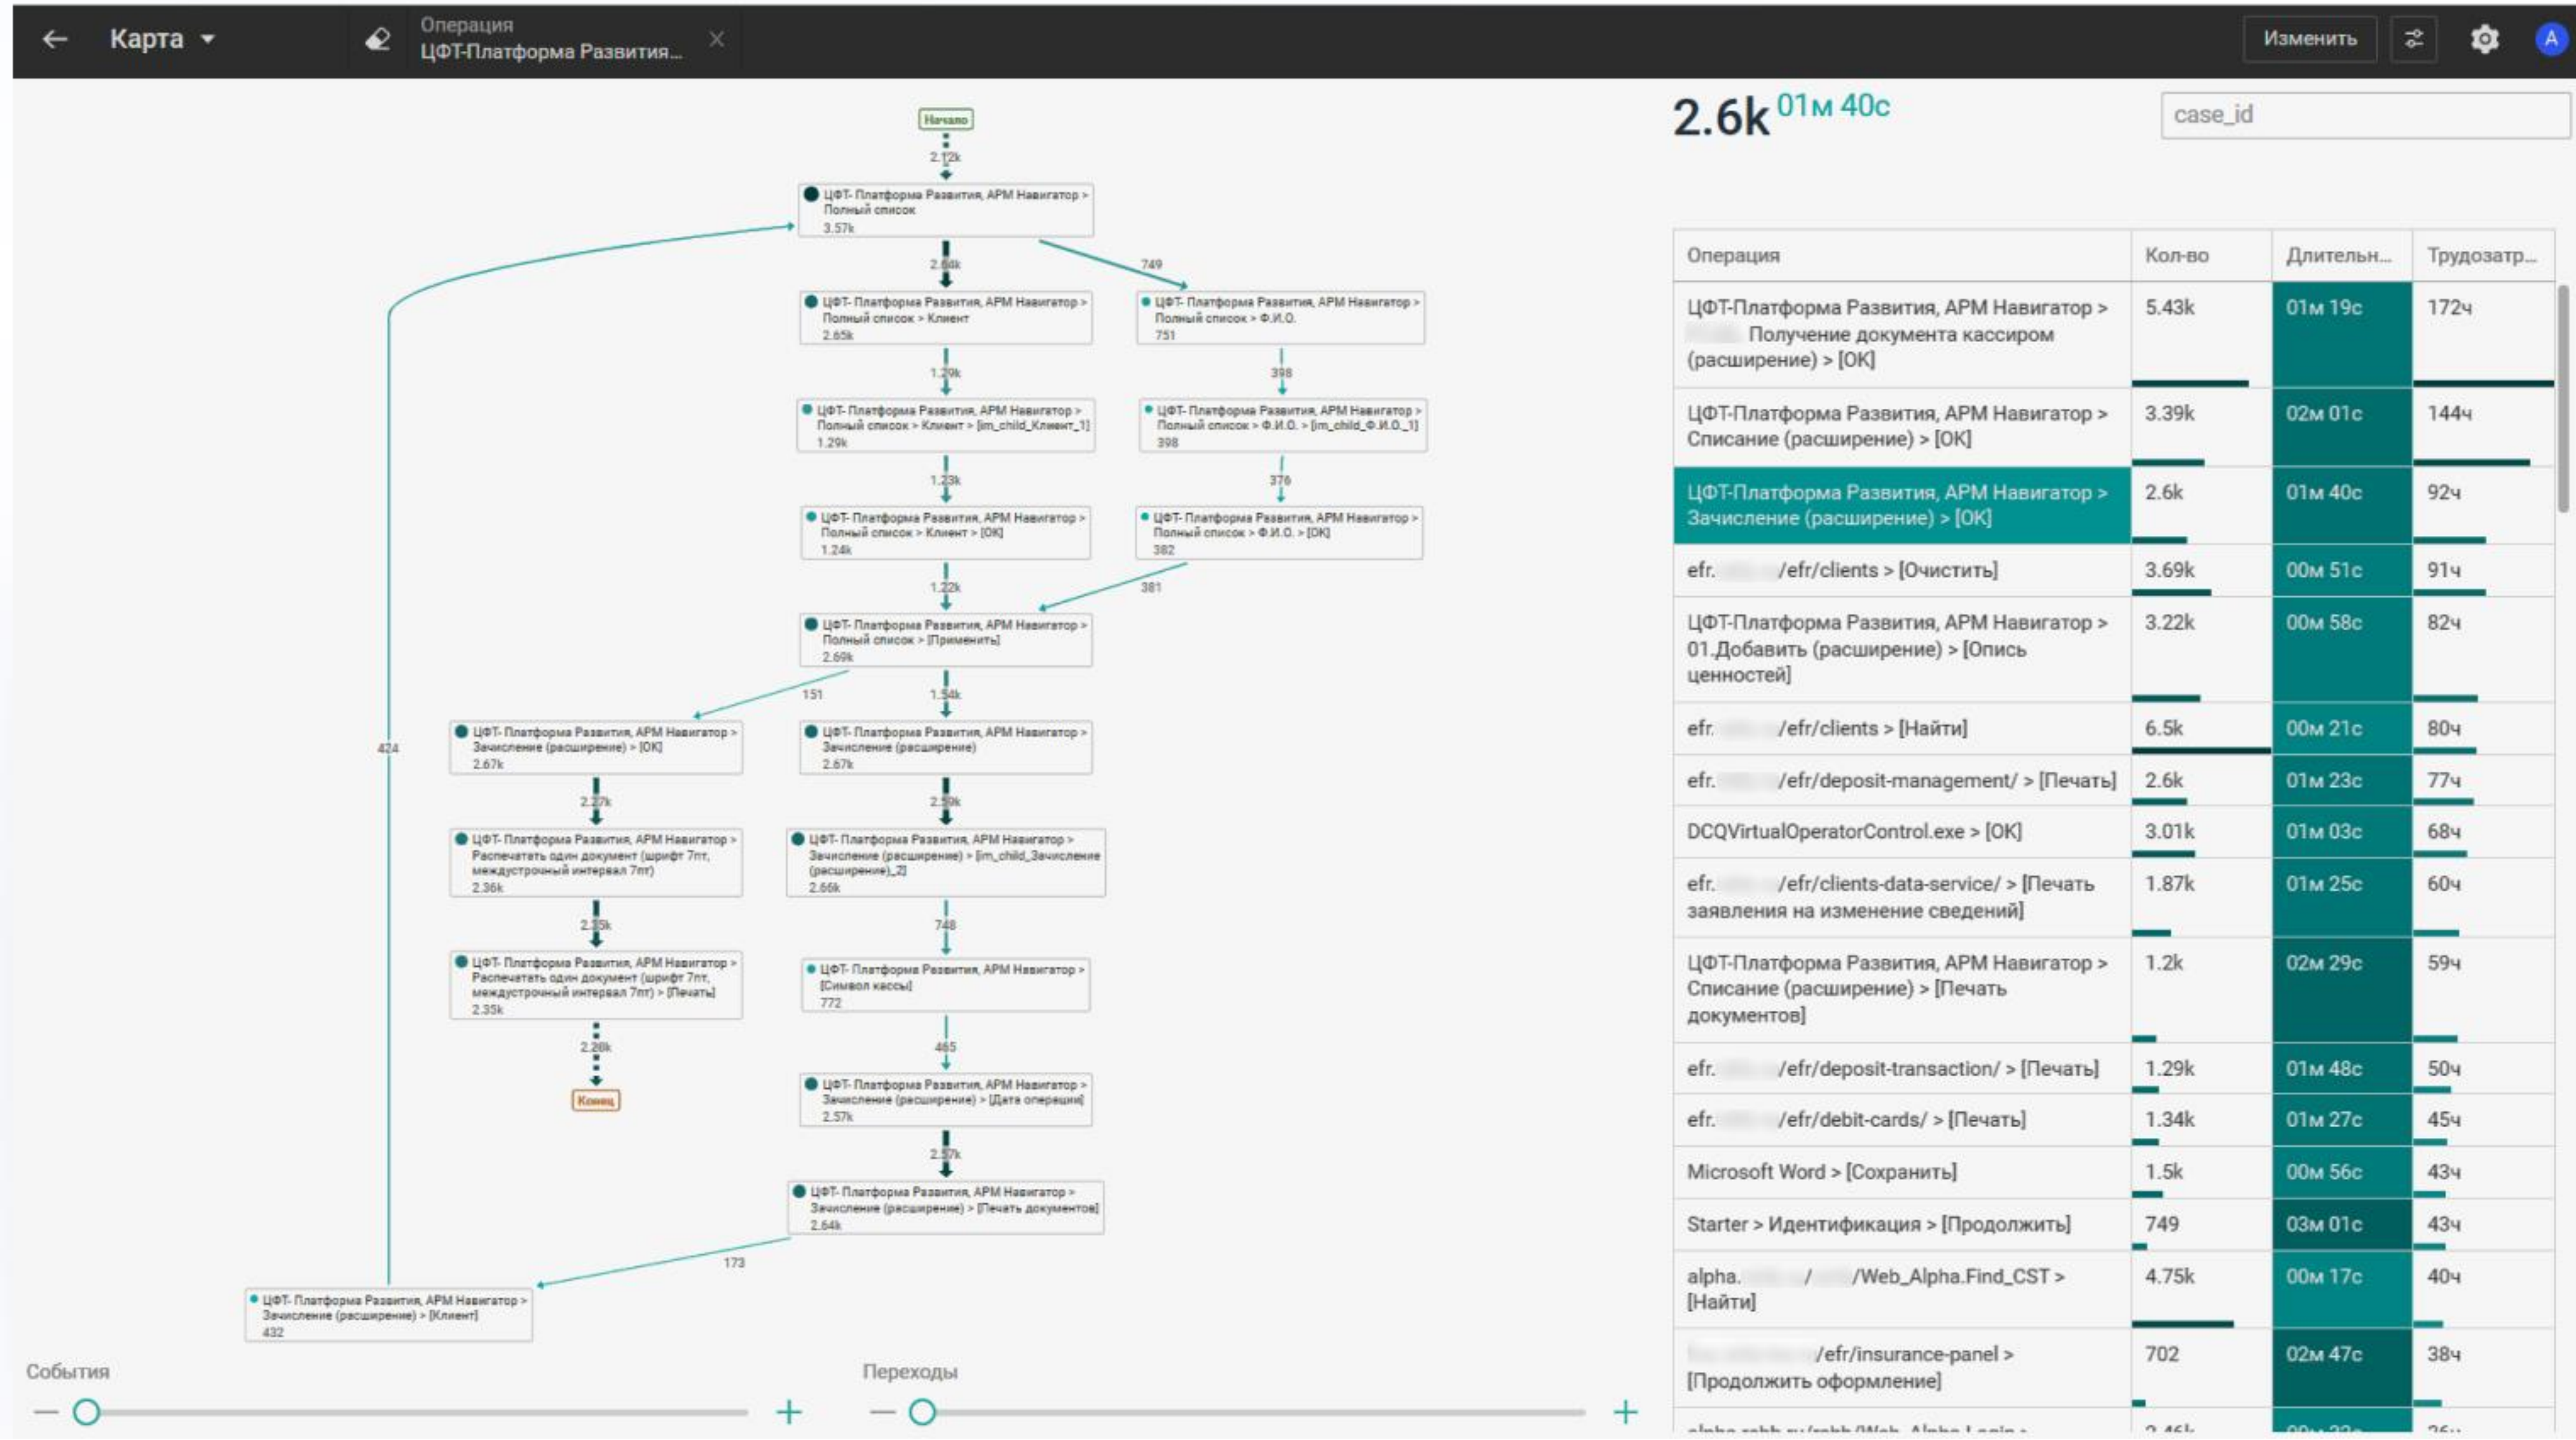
Карта

Операция
ЦФТ-Платформа Развития...

Изменить

A

Начало

2.12k

ЦФТ-Платформа Развития, АРМ Навигатор > Полный список
3.57k

2.66k

749

ЦФТ-Платформа Развития, АРМ Навигатор > Полный список > Клиент
2.65k

ЦФТ-Платформа Развития, АРМ Навигатор > Полный список > Ф.И.О.
751

1.29k

398

ЦФТ-Платформа Развития, АРМ Навигатор > Полный список > Клиент > [im_child_Клиент_1]
1.29k

ЦФТ-Платформа Развития, АРМ Навигатор > Полный список > Ф.И.О. > [im_child_Ф.И.О._1]
398

1.23k

376

ЦФТ-Платформа Развития, АРМ Навигатор > Полный список > Клиент > [OK]
1.24k

ЦФТ-Платформа Развития, АРМ Навигатор > Полный список > Ф.И.О. > [OK]
382

1.22k

381

ЦФТ-Платформа Развития, АРМ Навигатор > Полный список > [Применить]
2.69k

151

1.54k

424

ЦФТ-Платформа Развития, АРМ Навигатор > Зачисление (расширение) > [OK]
2.67k

ЦФТ-Платформа Развития, АРМ Навигатор > Зачисление (расширение)
2.67k

2.27k

2.59k

ЦФТ-Платформа Развития, АРМ Навигатор > Распечатать один документ (шрифт 7пт, междустрочный интервал 7пт)
2.36k

ЦФТ-Платформа Развития, АРМ Навигатор > Зачисление (расширение) > [im_child_Зачисление (расширение)_2]
2.66k

2.35k

748

ЦФТ-Платформа Развития, АРМ Навигатор > Распечатать один документ (шрифт 7пт, междустрочный интервал 7пт) > [Печать]
2.35k

ЦФТ-Платформа Развития, АРМ Навигатор > [Символ кассы]
772

2.26k

465

Конец

ЦФТ-Платформа Развития, АРМ Навигатор > Зачисление (расширение) > [Дата операции]
2.57k

2.57k

ЦФТ-Платформа Развития, АРМ Навигатор > Зачисление (расширение) > [Печать документов]
2.64k

173

ЦФТ-Платформа Развития, АРМ Навигатор > Зачисление (расширение) > [Клиент]
432

События

Переходы

2.6k 01м 40с

case_id

| Операция | Кол-во | Длительн... | Трудозатр... |
|---|---|---|---|
| ЦФТ-Платформа Развития, АРМ Навигатор > Получение документа кассиром (расширение) > [OK] | 5.43k | 01м 19с | 172ч |
| ЦФТ-Платформа Развития, АРМ Навигатор > Списание (расширение) > [OK] | 3.39k | 02м 01с | 144ч |
| ЦФТ-Платформа Развития, АРМ Навигатор > Зачисление (расширение) > [OK] | 2.6k | 01м 40с | 92ч |
| efr. /efr/clients > [Очистить] | 3.69k | 00м 51с | 91ч |
| ЦФТ-Платформа Развития, АРМ Навигатор > 01.Добавить (расширение) > [Опись ценностей] | 3.22k | 00м 58с | 82ч |
| efr. /efr/clients > [Найти] | 6.5k | 00м 21с | 80ч |
| efr. /efr/deposit-management/ > [Печать] | 2.6k | 01м 23с | 77ч |
| DCQVirtualOperatorControl.exe > [OK] | 3.01k | 01м 03с | 68ч |
| efr. /efr/clients-data-service/ > [Печать заявления на изменение сведений] | 1.87k | 01м 25с | 60ч |
| ЦФТ-Платформа Развития, АРМ Навигатор > Списание (расширение) > [Печать документов] | 1.2k | 02м 29с | 59ч |
| efr. /efr/deposit-transaction/ > [Печать] | 1.29k | 01м 48с | 50ч |
| efr. /efr/debit-cards/ > [Печать] | 1.34k | 01м 27с | 45ч |
| Microsoft Word > [Сохранить] | 1.5k | 00м 56с | 43ч |
| Starter > Идентификация > [Продолжить] | 749 | 03м 01с | 43ч |
| alpha. / /Web_Alpha.Find_CST > [Найти] | 4.75k | 00м 17с | 40ч |
| /efr/insurance-panel > [Продолжить оформление] | 702 | 02м 47с | 38ч |